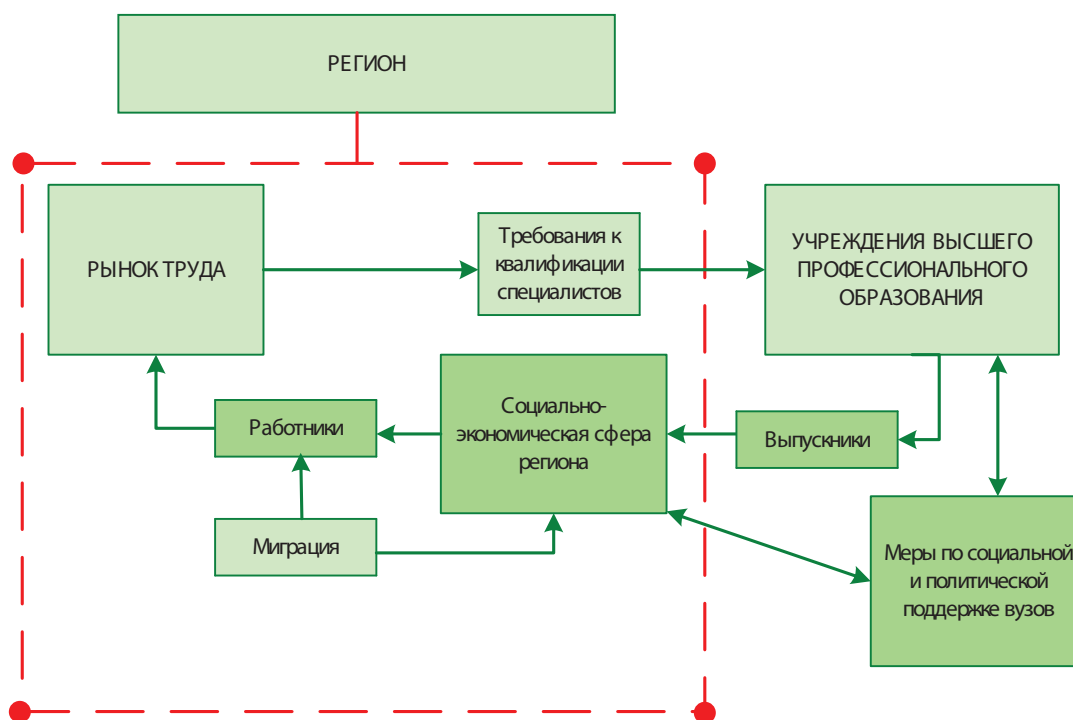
РЕГИОН

РЫНОК ТРУДА

Требования к квалификации специалистов

УЧРЕЖДЕНИЯ ВЫСШЕГО ПРОФЕССИОНАЛЬНОГО ОБРАЗОВАНИЯ

Работники

Социально-экономическая сфера региона

Выпускники

Миграция

Меры по социальной и политической поддержке вузов